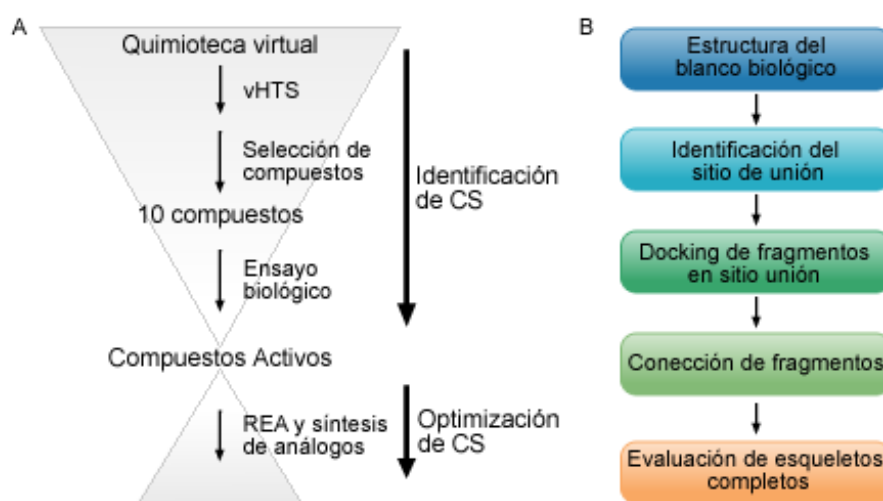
A

Quimioteca virtual

vHTS

Selección de compuestos

10 compuestos

Ensayo biológico

Compuestos Activos

REA y síntesis de análogos

Identificación de CS

Optimización de CS

B

Estructura del blanco biológico

Identificación del sitio de unión

Docking de fragmentos en sitio unión

Conección de fragmentos

Evaluación de esqueletos completos